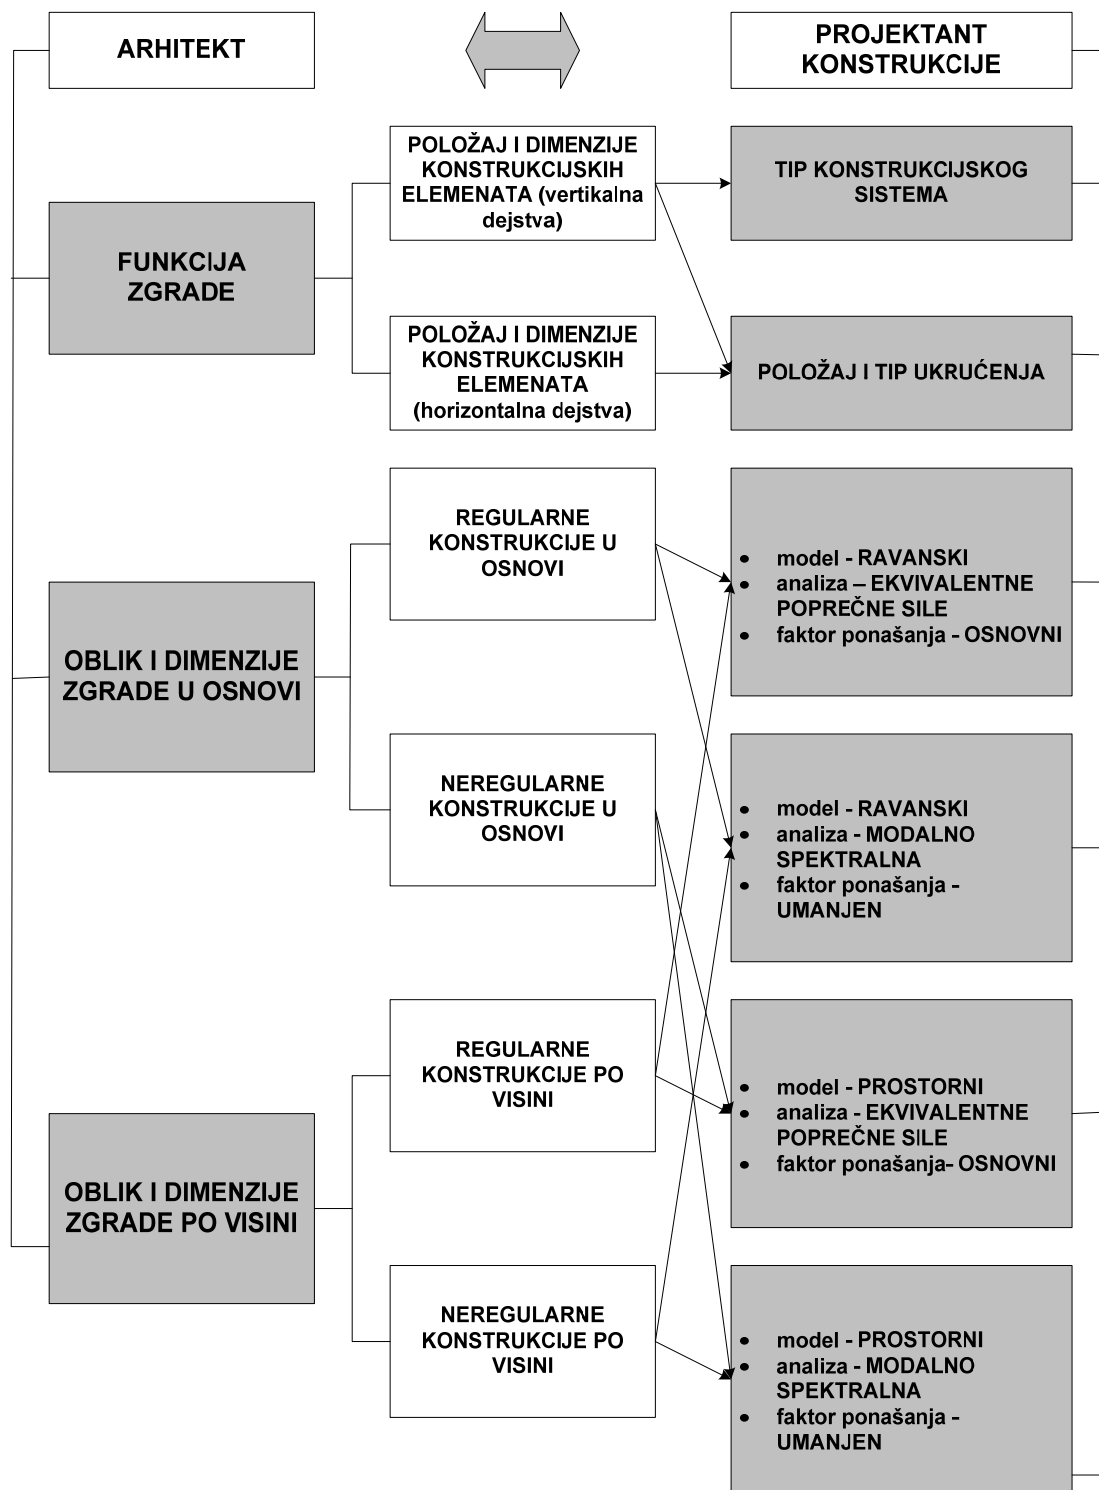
ARHITEKT

PROJEKTANT KONSTRUKCIJE

FUNKCIJA ZGRADE

POLOŽAJ I DIMENZIJE KONSTRUKCIJSKIH ELEMENATA (vertikalna dejstva)

TIP KONSTRUKCIJSKOG SISTEMA

POLOŽAJ I DIMENZIJE KONSTRUKCIJSKIH ELEMENATA (horizontalna dejstva)

POLOŽAJ I TIP UKRUĆENJA

OBLIK I DIMENZIJE ZGRADE U OSNOVI

REGULARNE KONSTRUKCIJE U OSNOVI

- model - RAVANSKI
- analiza – EKVIVALENTNE POPREČNE SILE
- faktor ponašanja - OSNOVNI

NEREGULARNE KONSTRUKCIJE U OSNOVI

- model - RAVANSKI
- analiza - MODALNO SPEKTRALNA
- faktor ponašanja - UMANJEN

OBLIK I DIMENZIJE ZGRADE PO VISINI

REGULARNE KONSTRUKCIJE PO VISINI

- model - PROSTORNI
- analiza - EKVIVALENTNE POPREČNE SILE
- faktor ponašanja- OSNOVNI

NEREGULARNE KONSTRUKCIJE PO VISINI

- model - PROSTORNI
- analiza - MODALNO SPEKTRALNA
- faktor ponašanja - UMANJEN